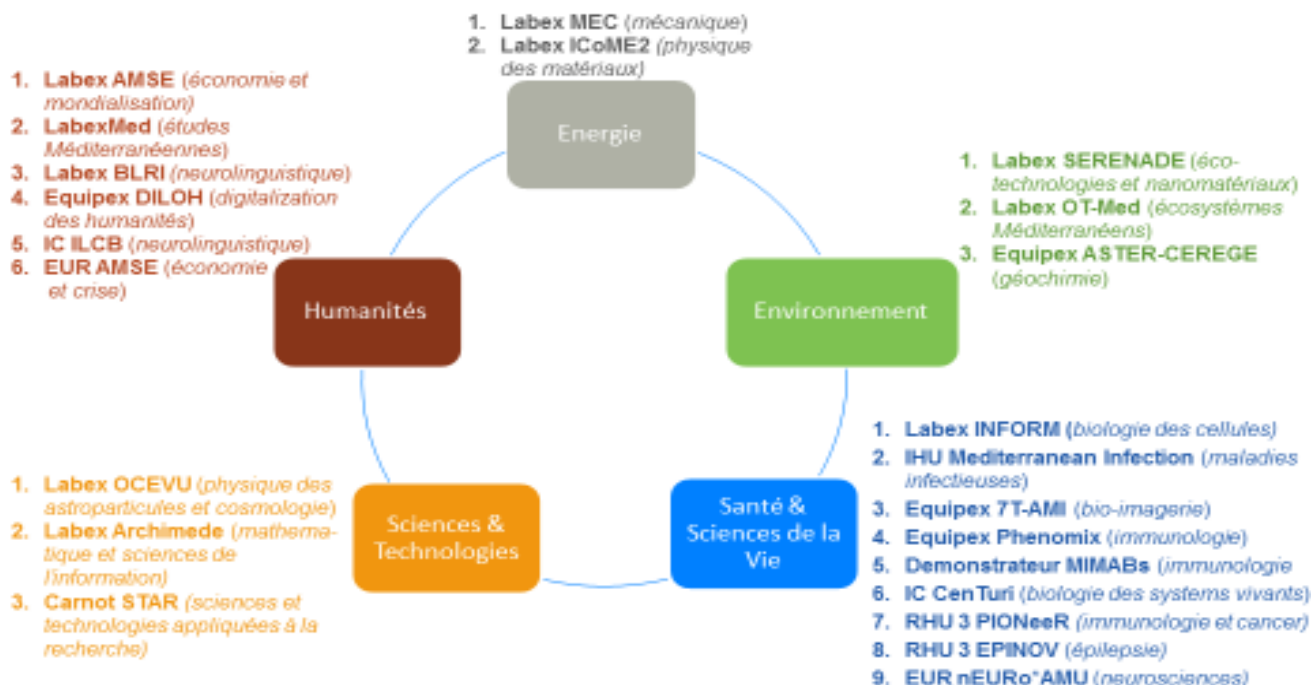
1. Labex MEC (mécanique)
2. Labex ICoME2 (physique des matériaux)

Energie

1. Labex AMSE (économie et mondialisation)
2. LabexMed (études Méditerranéennes)
3. Labex BLRI (neurolinguistique)
4. Equipex DILOH (digitalization des humanités)
5. IC ILCB (neurolinguistique)
6. EUR AMSE (économie et crise)

1. Labex SERENADE (éco-technologies et nanomatériaux)
2. Labex OT-Med (écosystèmes Méditerranéens)
3. Equipex ASTER-CEREGE (géochimie)

Humanités

Environnement

1. Labex INFORM (biologie des cellules)
2. IHU Mediterranean Infection (maladies infectieuses)
3. Equipex 7T-AMI (bio-imagerie)
4. Equipex Phenomix (immunologie)
5. Demonstrateur MIMABs (immunologie
6. IC CenTuri (biologie des systems vivants)
7. RHU 3 PIONeeR (immunologie et cancer)
8. RHU 3 EPINOV (épilepsie)
9. EUR nEURo*AMU (neurosciences)

1. Labex OCEVU (physique des astroparticules et cosmologie)
2. Labex Archimede (mathematique et sciences de l'information)
3. Carnot STAR (sciences et technologies appliquées à la recherche)

Sciences & Technologies

Santé & Sciences de la Vie